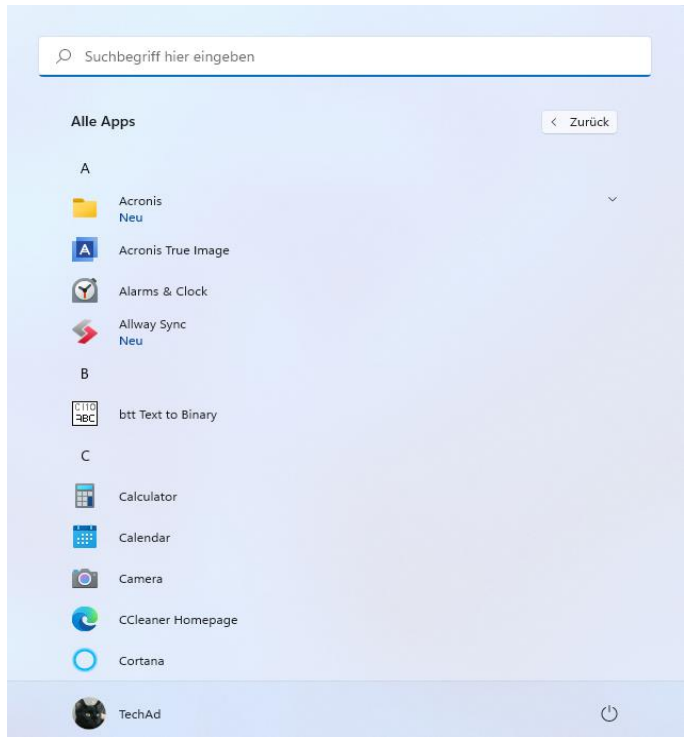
Suchbegriff hier eingeben

Alle Apps

< Zurück

A

Acronis
Neu

Acronis True Image

Alarms & Clock

Allway Sync
Neu

B

btt Text to Binary

C

Calculator

Calendar

Camera

CCleaner Homepage

Cortana

TechAd